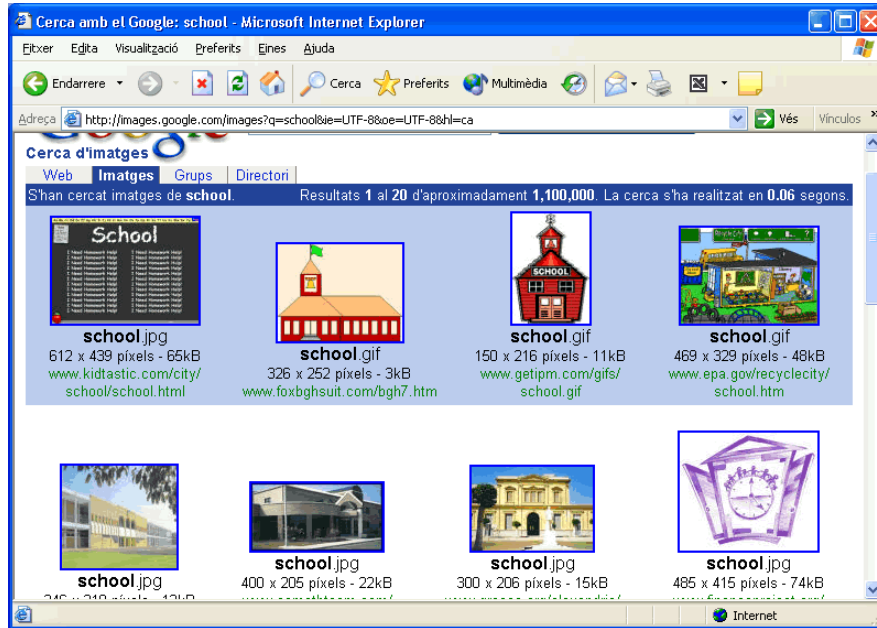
Cerca amb el Google: school - Microsoft Internet Explorer

Fitxer Edita Visualització Preferits Eines Ajuda

Endarrere Cerca Preferits Multimèdia

Adreça http://images.google.com/images?q=school&ie=UTF-8&oe=UTF-8&hl=ca Vés Vínculos

Cerca d'imatges

Web Imatges Grups Directori

S'han cercat imatges de school. Resultats 1 al 20 d'aproximadament 1,100,000. La cerca s'ha realitzat en 0.06 segons.

School

school.jpg
612 x 439 píxels - 65kB
www.kidtastic.com/city/school/school.html

school.gif
326 x 252 píxels - 3kB
www.foxbghsuit.com/bgh7.htm

SCHOOL

school.gif
150 x 216 píxels - 11kB
www.getipm.com/gifs/school.gif

school.gif
469 x 329 píxels - 48kB
www.epa.gov/recyclecity/school.htm

school.jpg
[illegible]

school.jpg
400 x 205 píxels - 22kB
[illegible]

school.jpg
300 x 206 píxels - 15kB
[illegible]

school.jpg
485 x 415 píxels - 74kB
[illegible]

Internet